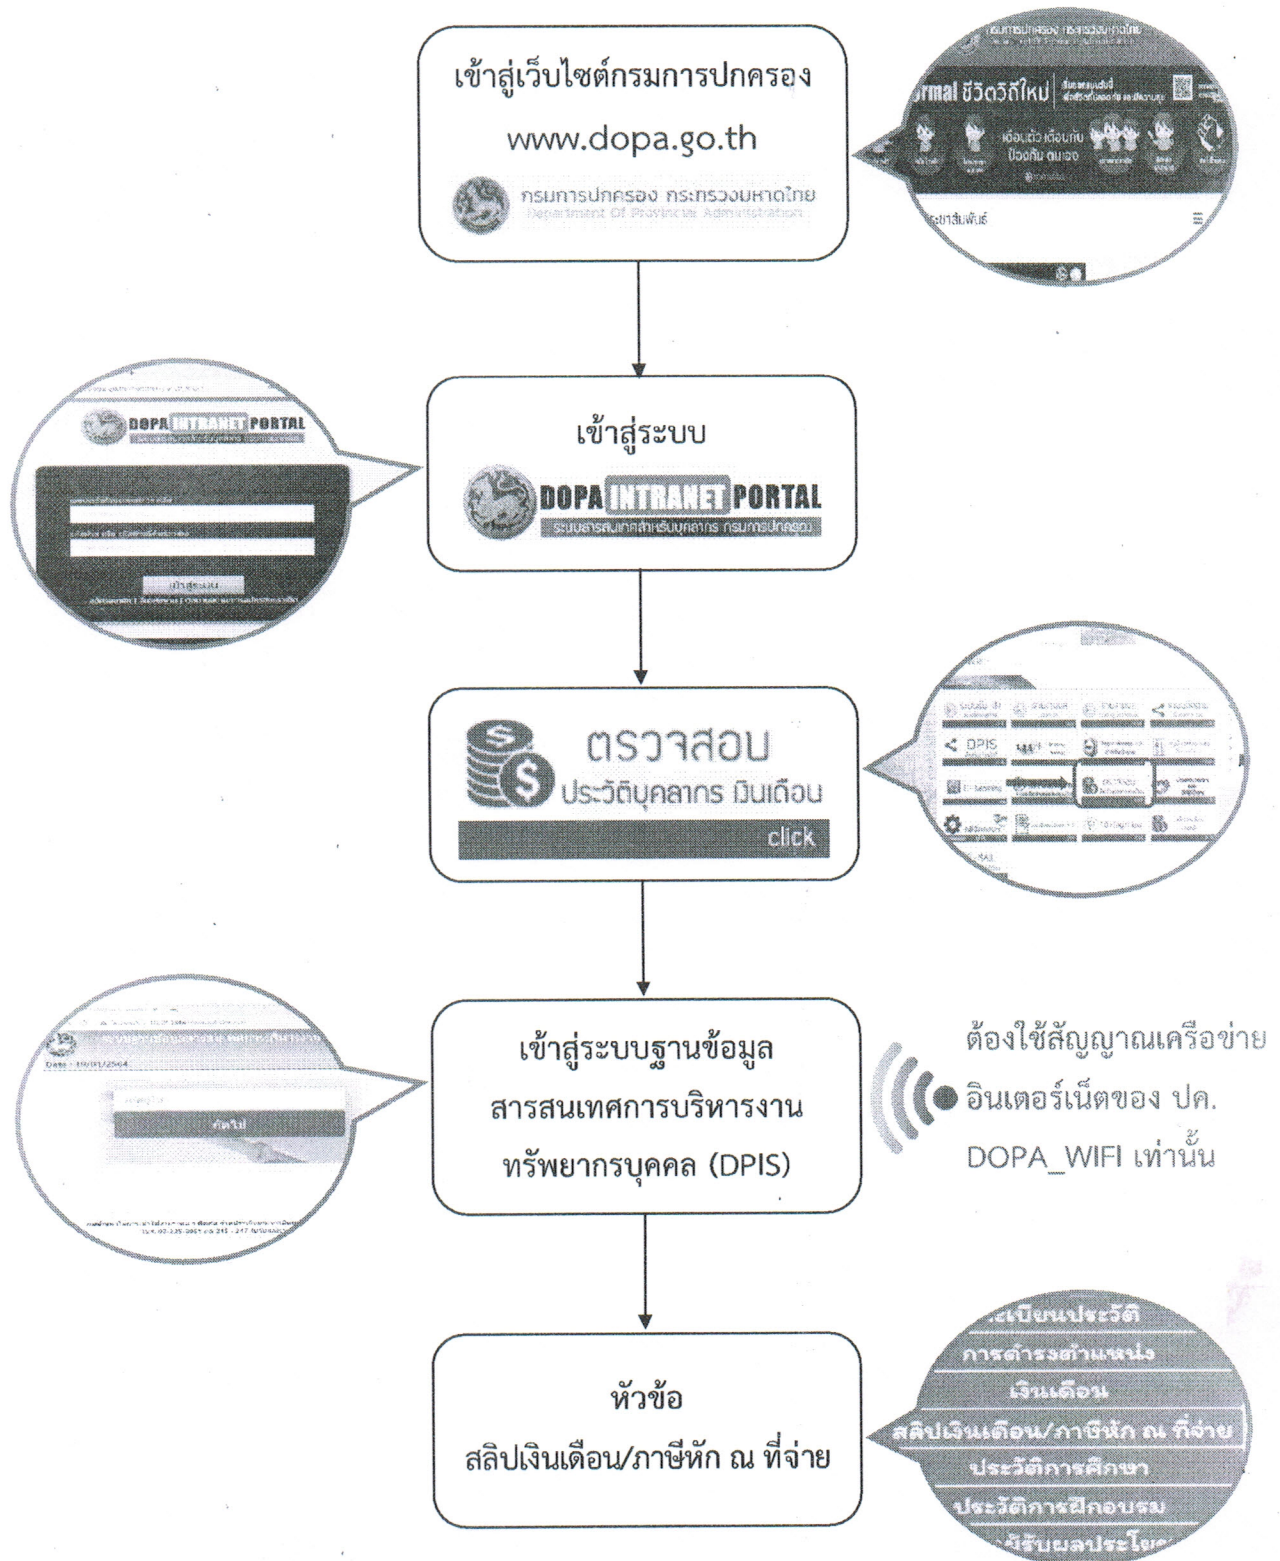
เข้าสู่เว็บไซต์กรมการปกครอง

www.dopa.go.th

กรมการปกครอง กระทรวงมหาดไทย
Department Of Provincial Administration

rmal ชีวิตวิถีใหม่

ประชาสัมพันธ์

เข้าสู่ระบบ

DOPA INTRANET PORTAL
ระบบสารสนเทศสำหรับบุคลากร กรมการปกครอง

DOPA INTRANET PORTAL

เข้าสู่ระบบ

ตรวจสอบ
ประวัติบุคลากร เงินเดือน
click

DPIS

เข้าสู่ระบบฐานข้อมูล
สารสนเทศการบริหารงาน
ทรัพยากรบุคคล (DPIS)

Date : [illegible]

ถัดไป

ต้องใช้สัญญาณเครือข่าย
อินเตอร์เน็ตของ ปค.
DOPA_WIFI เท่านั้น

หัวข้อ
สลิปเงินเดือน/ภาษีหัก ณ ที่จ่าย

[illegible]ะเบียนประวัติ
การดำรงตำแหน่ง
เงินเดือน
สลิปเงินเดือน/ภาษีหัก ณ ที่จ่าย
ประวัติการศึกษา
ประวัติการฝึกอบรม
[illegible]รับผลประโยช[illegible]